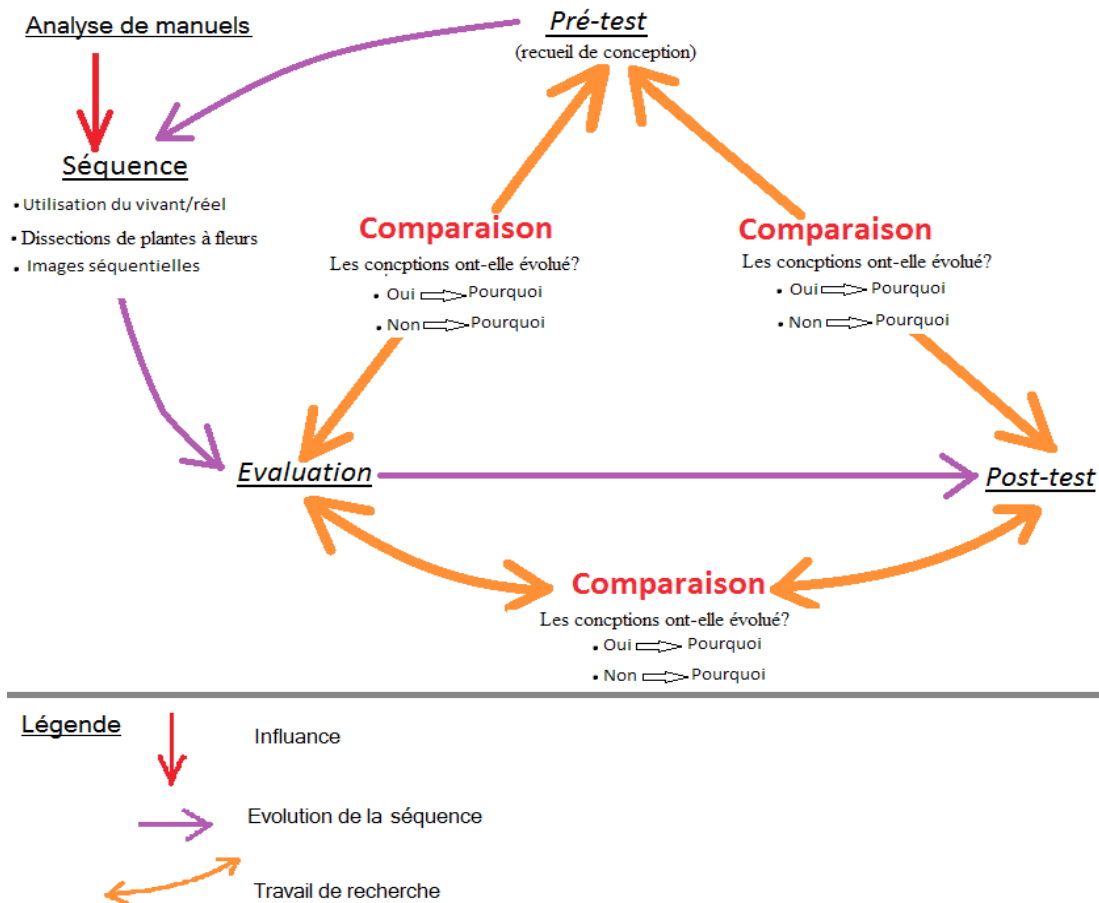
Analyse de manuels

Pré-test
(recueil de conception)

Séquence
• Utilisation du vivant/réel
• Dissections de plantes à fleurs
• Images séquentielles

Comparaison
Les concptions ont-elle évolué?
• Oui ⇨ Pourquoi
• Non ⇨ Pourquoi

Comparaison
Les concptions ont-elle évolué?
• Oui ⇨ Pourquoi
• Non ⇨ Pourquoi

Evaluation

Post-test

Comparaison
Les concptions ont-elle évolué?
• Oui ⇨ Pourquoi
• Non ⇨ Pourquoi

Légende
Influance
Evolution de la séquence
Travail de recherche